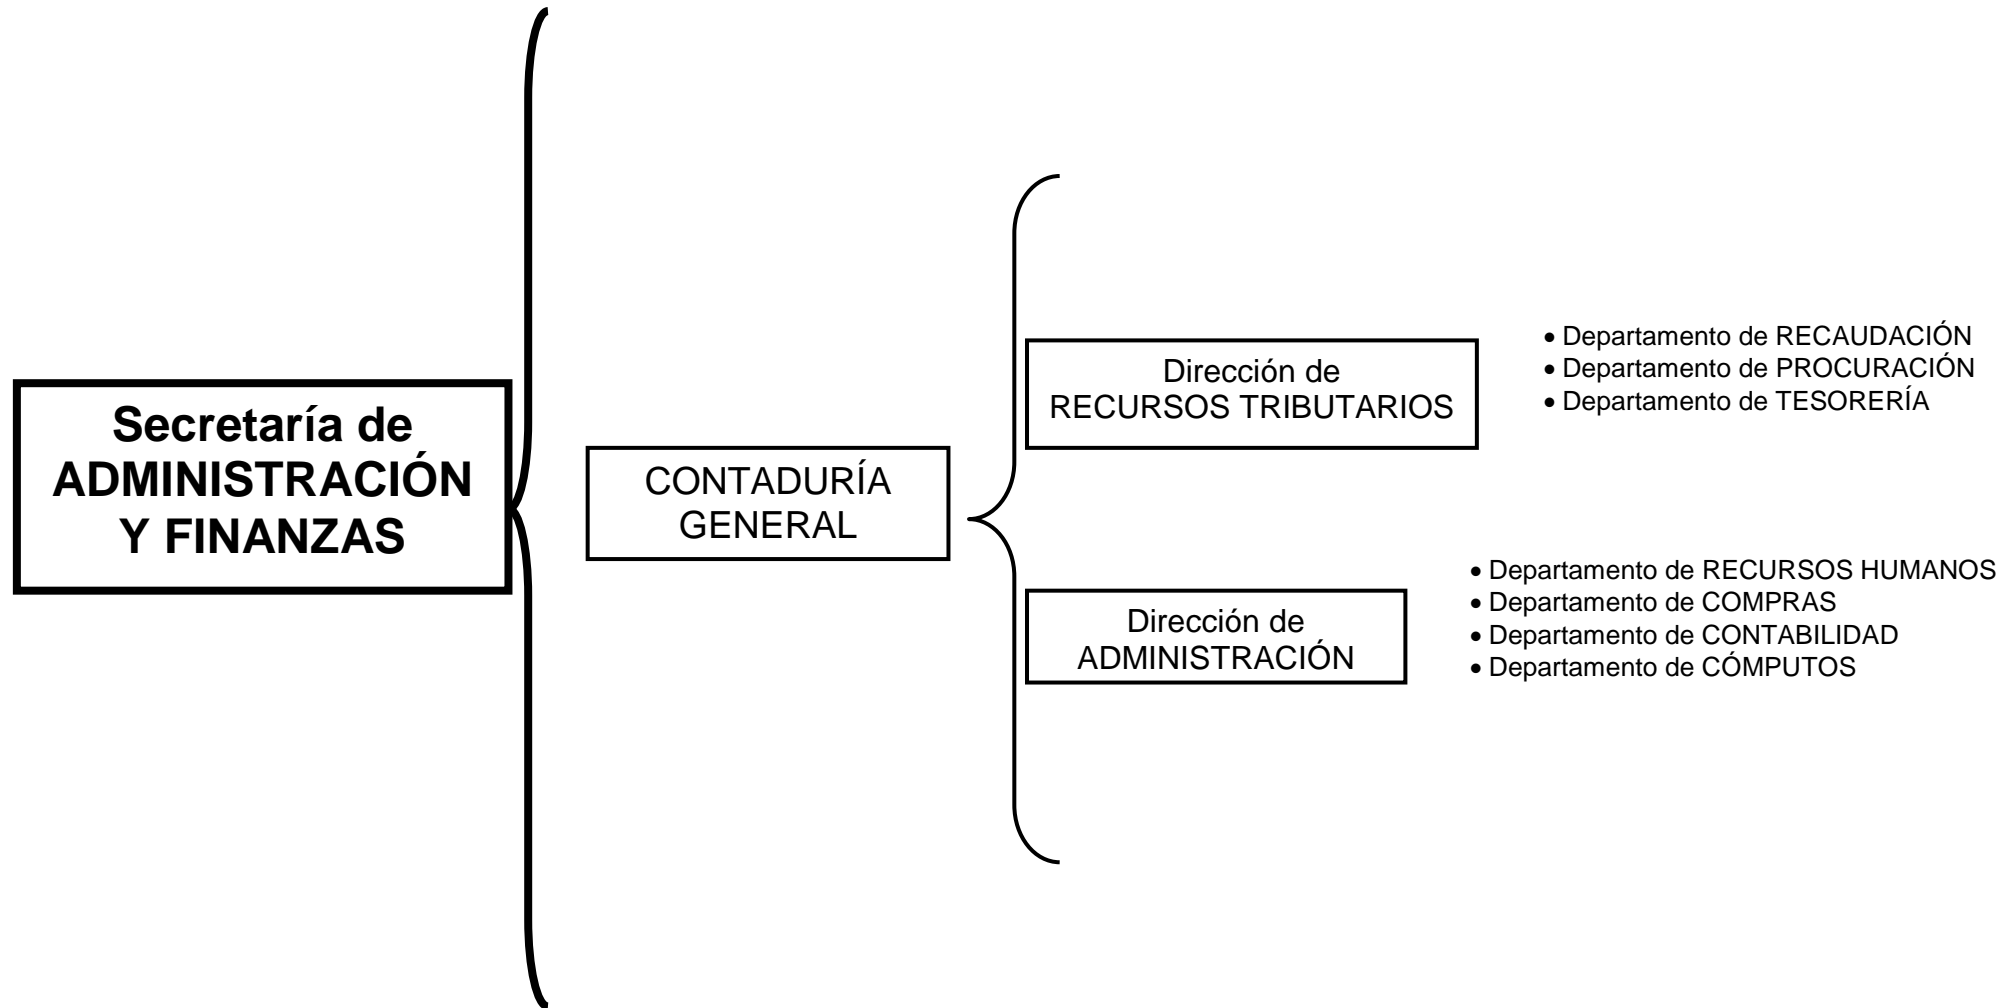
Secretaría de ADMINISTRACIÓN Y FINANZAS

CONTADURÍA GENERAL

Dirección de RECURSOS TRIBUTARIOS

- Departamento de RECAUDACIÓN
- Departamento de PROCURACIÓN
- Departamento de TESORERÍA

Dirección de ADMINISTRACIÓN

- Departamento de RECURSOS HUMANOS
- Departamento de COMPRAS
- Departamento de CONTABILIDAD
- Departamento de CÓMPUTOS